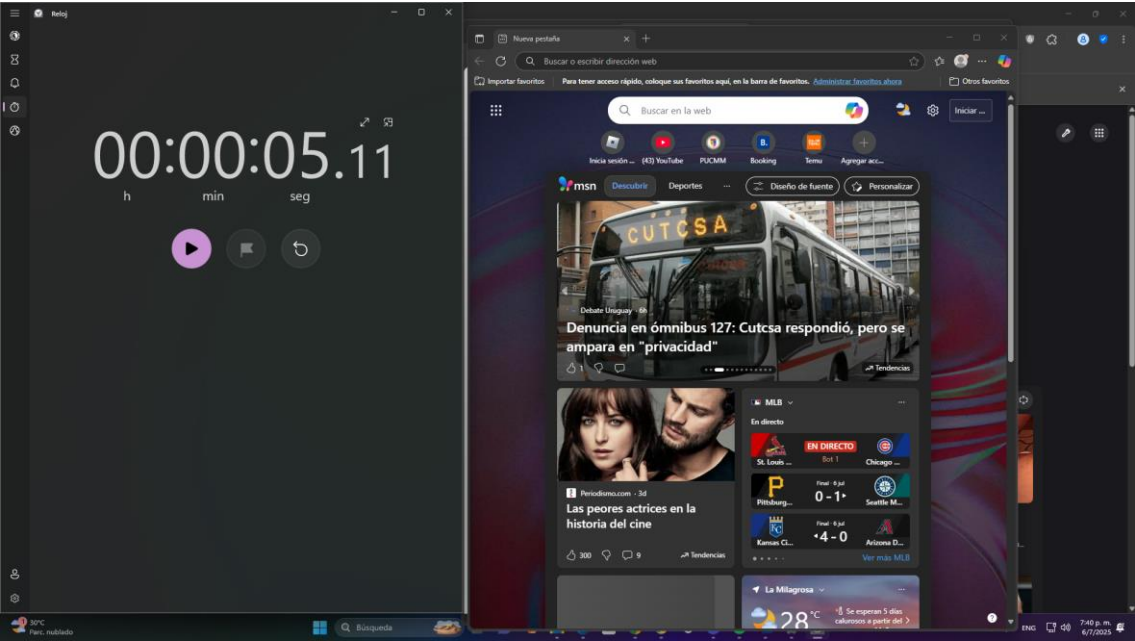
Reloj

00:00:05.11
h min seg

Nueva pestaña
Buscar o escribir dirección web
Importar favoritos Para tener acceso rápido, coloque sus favoritos aquí, en la barra de favoritos. Administrar favoritos ahora
Otros favoritos

Buscar en la web
Iniciar ...
Inicia sesión ... (43) YouTube PUCMM Booking Temu Agregar acc...

msn Descubrir Deportes ... Diseño de fuente Personalizar

CUTCSA
Debate Uruguay · 6h
Denuncia en ómnibus 127: Cutcsa respondió, pero se ampara en "privacidad"
1 Tendencias

Periodismo.com · 3d
Las peores actrices en la historia del cine
300 9 Tendencias

MLB
En directo
St. Louis ... EN DIRECTO Bot 1 Chicago ...
Pittsburg... Final · 6 jul 0 - 1 Seattle M...
Kansas Ci... Final · 6 jul 4 - 0 Arizona D...
Ver más MLB

La Milagrosa
28 °C
Se esperan 5 días calurosos a partir del

30°C
Parc. nublado
Búsqueda
ENG 7:40 p. m. 6/7/2025